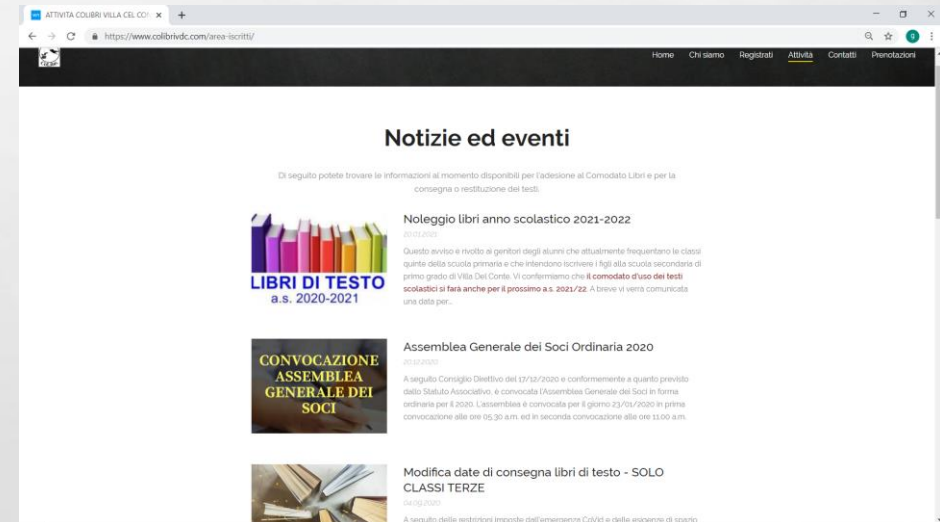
ATTIVITA COLIBRI VILLA DEL CO ×
https://www.colibrivdc.com/area-iscritti/

Home Chi siamo Registrati Attività Contatti Prenotazioni

Notizie ed eventi

Di seguito potete trovare le informazioni al momento disponibili per l'adesione al Comodato Libri e per la consegna o restituzione dei testi.

LIBRI DI TESTO
a.s. 2020-2021

Noleggio libri anno scolastico 2021-2022

20.01.2021

Questo avviso è rivolto ai genitori degli alunni che attualmente frequentano le classi quinte della scuola primaria e che intendono iscrivere i figli alla scuola secondaria di primo grado di Villa Del Conte. Vi confermiamo che il comodato d'uso dei testi scolastici si farà anche per il prossimo a.s. 2021/22. A breve vi verrà comunicata una data per...

CONVOCAZIONE ASSEMBLEA GENERALE DEI SOCI

Assemblea Generale dei Soci Ordinaria 2020

20.12.2020

A seguito Consiglio Direttivo del 17/12/2020 e conformemente a quanto previsto dallo Statuto Associativo, è convocata l'Assemblea Generale dei Soci in forma ordinaria per il 2020. L'assemblea è convocata per il giorno 23/01/2020 in prima convocazione alle ore 05.30 a.m. ed in seconda convocazione alle ore 11.00 a.m.

Modifica date di consegna libri di testo - SOLO CLASSI TERZE

04.09.2020

A seguito delle restrizioni imposte dall'emergenza CoVid e delle esigenze di spazio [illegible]